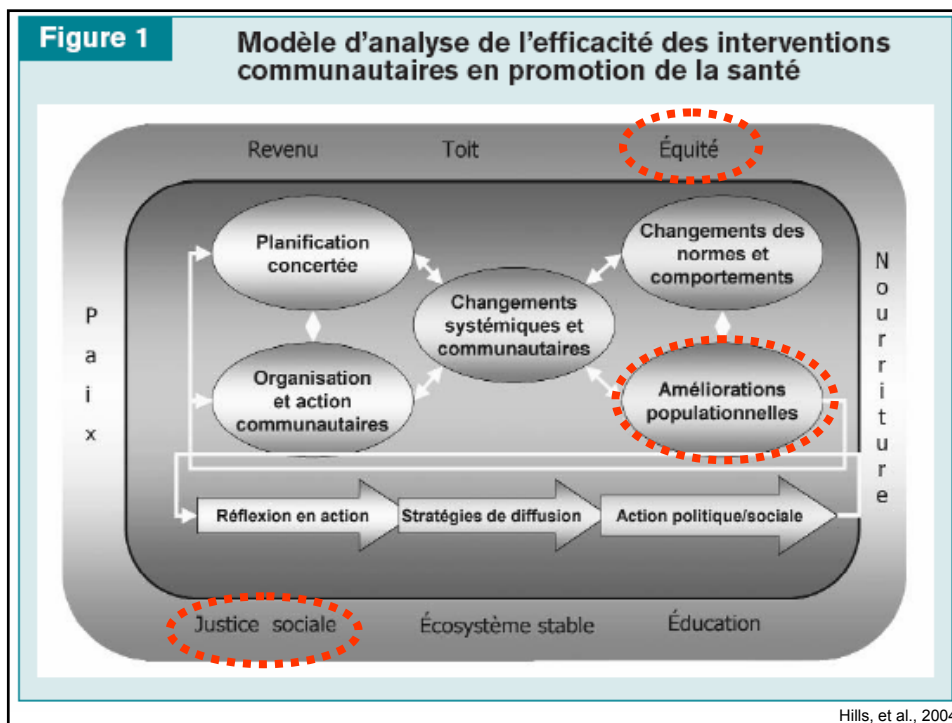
Figure 1

Modèle d'analyse de l'efficacité des interventions communautaires en promotion de la santé

Revenu Toit Équité

Paix

Nourriture

Planification concertée

Organisation et action communautaires

Changements systémiques et communautaires

Changements des normes et comportements

Améliorations populationnelles

Réflexion en action

Stratégies de diffusion

Action politique/sociale

Justice sociale Écosystème stable Éducation

Hills, et al., 2004